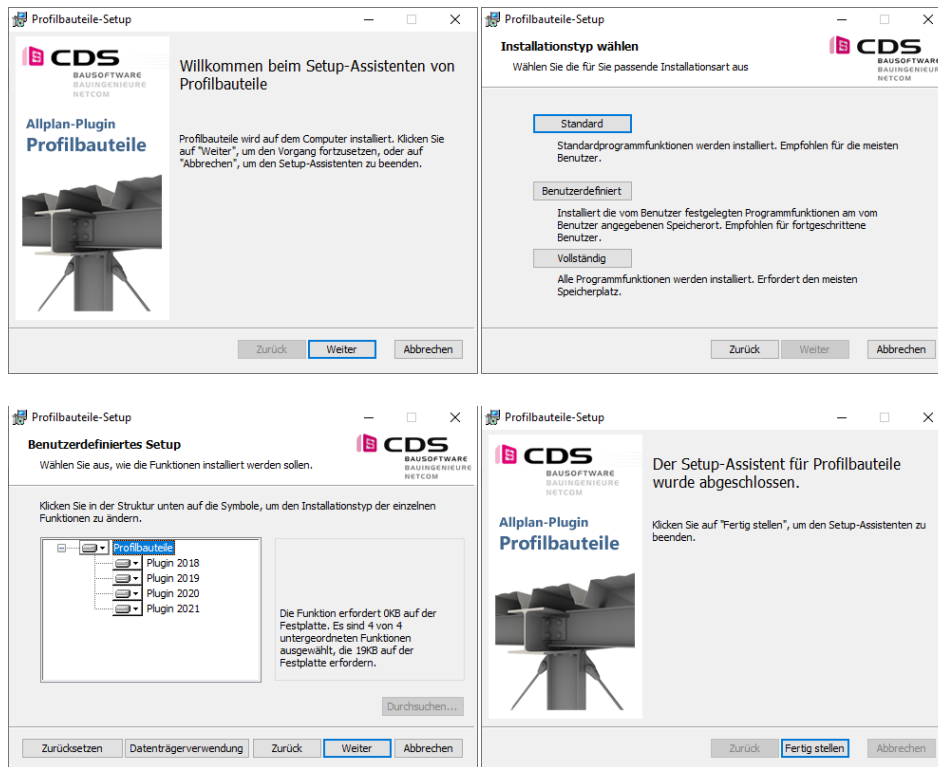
Profilbauteile-Setup

CDS
BAUSOFTWARE
BAUINGENIEURE
NETCOM

Allplan-Plugin
Profilbauteile

Willkommen beim Setup-Assistenten von Profilbauteile

Profilbauteile wird auf dem Computer installiert. Klicken Sie auf "Weiter", um den Vorgang fortzusetzen, oder auf "Abbrechen", um den Setup-Assistenten zu beenden.

Zurück Weiter Abbrechen

Profilbauteile-Setup

Installationstyp wählen
Wählen Sie die für Sie passende Installationsart aus

CDS
BAUSOFTWARE
BAUINGENIEURE
NETCOM

Standard
Standardprogrammfunktionen werden installiert. Empfohlen für die meisten Benutzer.

Benutzerdefiniert
Installiert die vom Benutzer festgelegten Programmfunktionen am vom Benutzer angegebenen Speicherort. Empfohlen für fortgeschrittene Benutzer.

Vollständig
Alle Programmfunktionen werden installiert. Erfordert den meisten Speicherplatz.

Zurück Weiter Abbrechen

Profilbauteile-Setup

Benutzerdefiniertes Setup
Wählen Sie aus, wie die Funktionen installiert werden sollen.

CDS
BAUSOFTWARE
BAUINGENIEURE
NETCOM

Klicken Sie in der Struktur unten auf die Symbole, um den Installationstyp der einzelnen Funktionen zu ändern.

Profilbauteile
Plugin 2018
Plugin 2019
Plugin 2020
Plugin 2021

Die Funktion erfordert 0KB auf der Festplatte. Es sind 4 von 4 untergeordneten Funktionen ausgewählt, die 19KB auf der Festplatte erfordern.

Durchsuchen...

Zurücksetzen Datenträgerverwendung Zurück Weiter Abbrechen

Profilbauteile-Setup

CDS
BAUSOFTWARE
BAUINGENIEURE
NETCOM

Allplan-Plugin
Profilbauteile

Der Setup-Assistent für Profilbauteile wurde abgeschlossen.

Klicken Sie auf "Fertig stellen", um den Setup-Assistenten zu beenden.

Zurück Fertig stellen Abbrechen